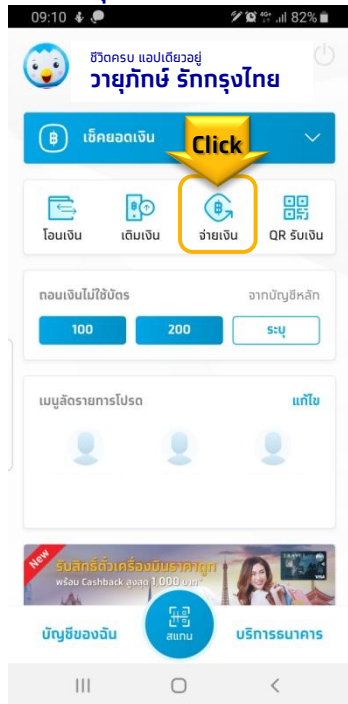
09:10

82%

ชีวิตครบ แอปเดียวอยู่

วายุภักษ์ รักกรุงไทย

เช็คยอดเงิน

Click

โอนเงิน

เติมเงิน

จ่ายเงิน

QR รับเงิน

ถอนเงินไม่ใช้บัตร

จากบัญชีหลัก

100

200

ระบุ

เมนูลัดรายการโปรด

แก้ไข

New

รับสิทธิ์ตั๋วเครื่องบินราคาถูก

พร้อม Cashback สูงสุด 1,000 บาท*

บัญชีของฉัน

สแกน

บริการธนาคาร